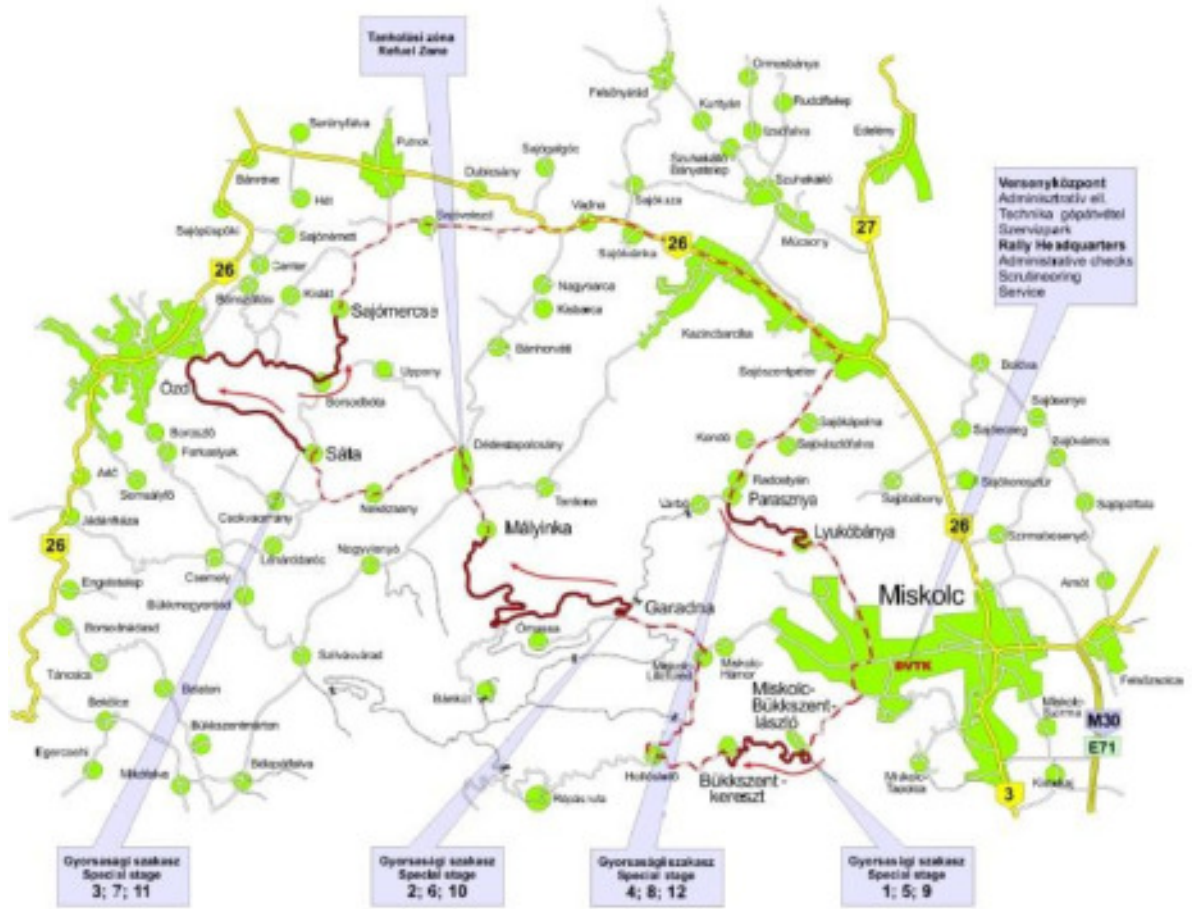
Tankolási zóna
Refuel Zone

Versenyközpont
Adminisztratív ell.
Technika gépátvétel
Szervizpark
Rally Headquarters
Administrative checks
Scrutineering
Service

Ormosbánya
Felsőnyárád
Kurityán
Rudolftelep
Izsófalva
Edelény
Szuhakálló
Szuhakálló Bányatelep
Serényfalva
Putnok
Sajógalgóc
Dubicsány
Bánréve
Hét
Sajókaza
Vadna
Sajóivánka
Sajópüspöki
Sajónémeti
Sajóvelezd
Múcsony
Center
Nagybarca
Kisbarca
Bánhorváti
Kazincbarcika
Borsodbóta
Kissikátor
Sajómercse
Uppony
Ózd
Borsodbóta
Sajószentpéter
Sajókápolna
Sajólászlófalva
Kondó
Boldva
Sajósenye
Sajóecseg
Sajóvámos
Sajóbábony
Sajókeresztúr
Sajópetri
Sajópálfala
Szirmabesenyő
Arnót
Borsodszentgyörgy
Farkaslyuk
Sáta
Dédestapolcsány
Tardona
Radostyán
Parasznya
Lyukóbánya
Arló
Sernelyfő
Járdánháza
Csokvaomány
Nekézseny
Mályinka
Varbó
Lénárddaróc
Nagyvisnyó
Csernely
Bükkmogyorósd
Engelstelep
Borsodnádasd
Tárkány
Szilvásvárad
Ómassa
Garadna
Miskolc
Mályi
Lillafüred
Miskolc-Hámor
Bükkszentmárton
Dédes
Bélapátfalva
Bükkszentkereszt
Bükkzsérc
Miskolc-Bükkszentlászló
Felsőzsolca
Miskolc-Szirma
Egercsehi
Nádaska
Hollóstető
Répáshuta
Bükkszent-kereszt
Miskolc-Tapolca
Kistokaj
DVTK
26
27
26
26
26
3
M30
E71

Gyorsasági szakasz
Special stage
3; 7; 11

Gyorsasági szakasz
Special stage
2; 6; 10

Gyorsasági szakasz
Special stage
4; 8; 12

Gyorsasági szakasz
Special stage
1; 5; 9